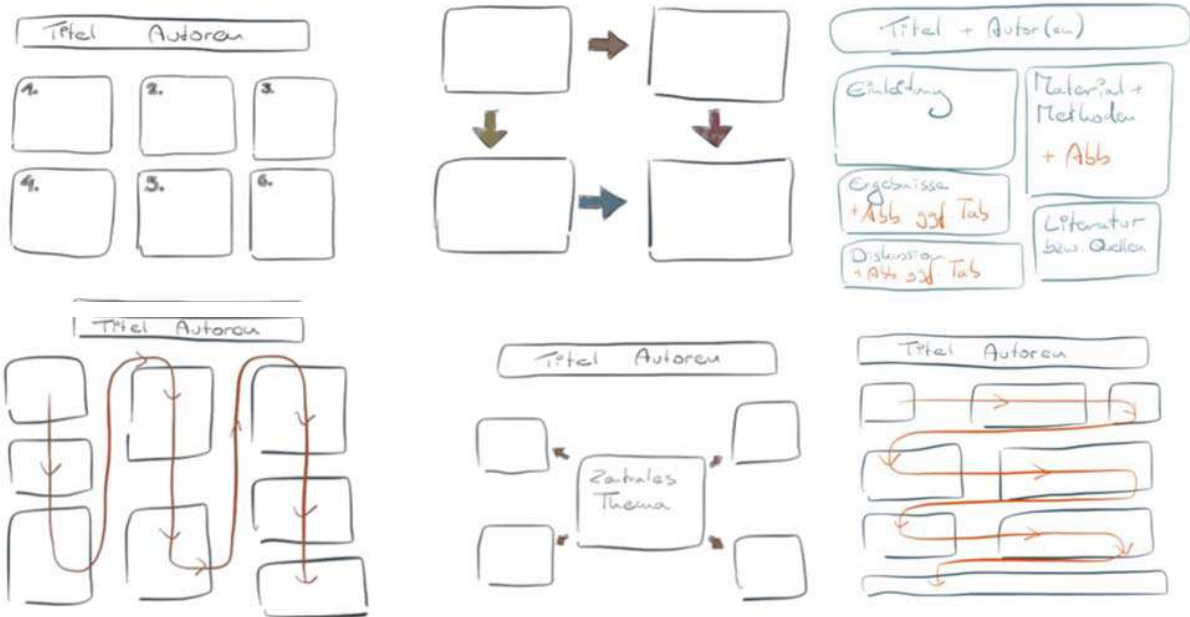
Titel Autoren

1. 2. 3.

4. 5. 6.

Titel + Autor(en)

Einleitung

Material + Methoden

+ Abb

Ergebnisse + Abb ggf Tab

Literatur bzw. Quellen

Diskussion + Abb ggf Tab

Titel Autoren

Titel Autoren

Zentrales Thema

Titel Autoren